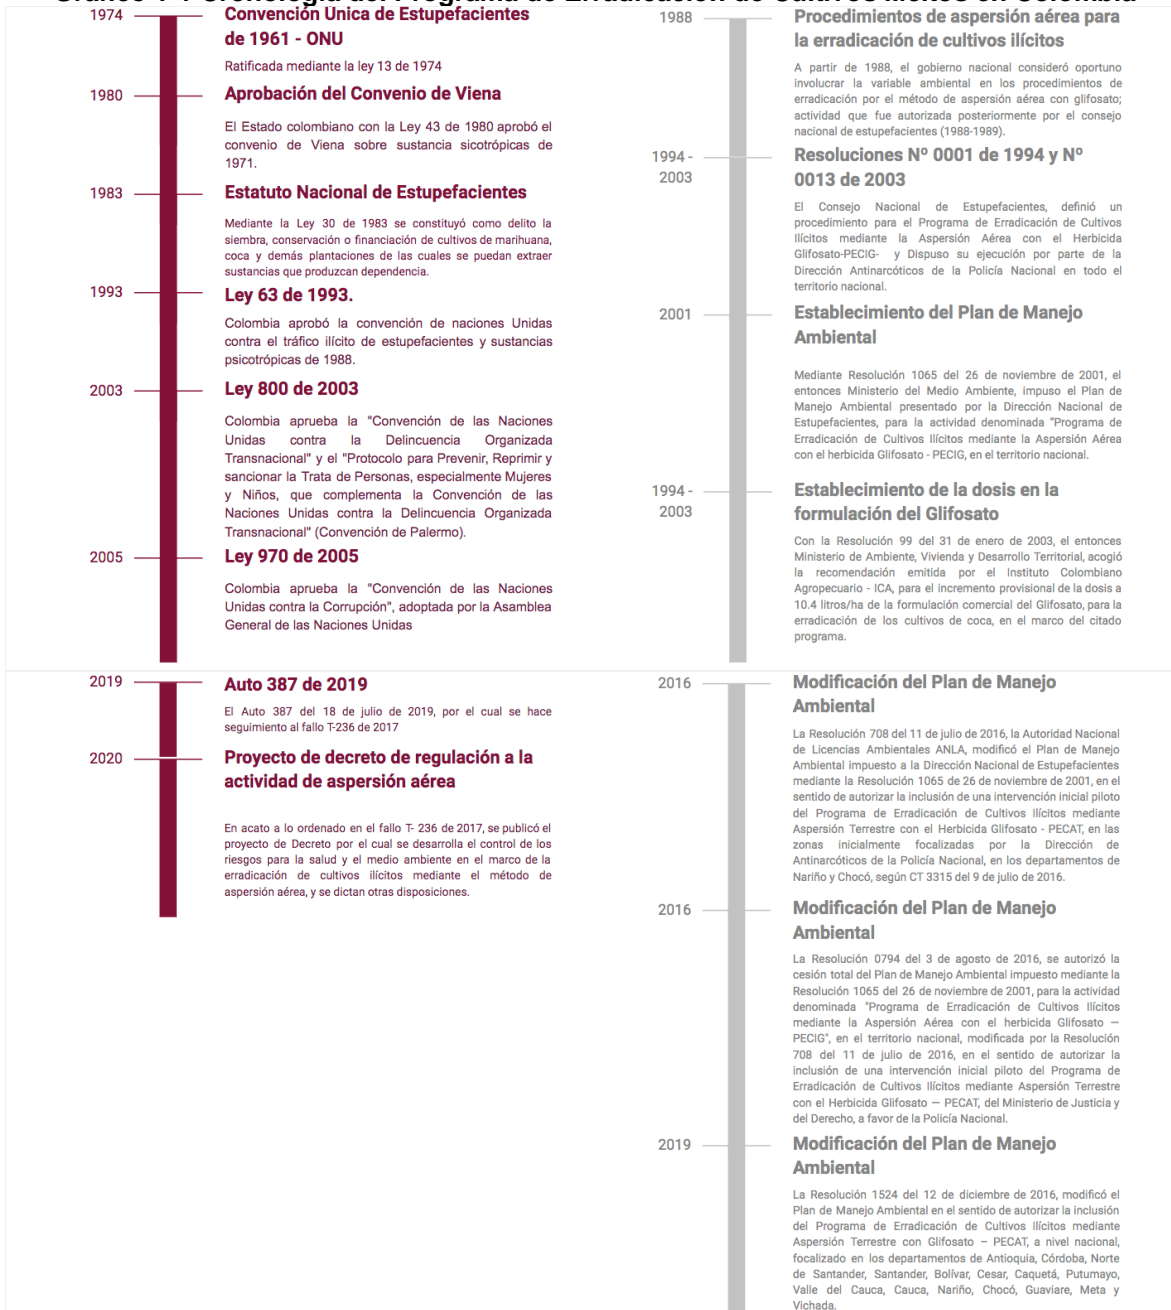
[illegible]

1974
Convención Unica de Estupefacientes de 1961 - ONU
Ratificada mediante la ley 13 de 1974

1980
Aprobación del Convenio de Viena
El Estado colombiano con la Ley 43 de 1980 aprobó el convenio de Viena sobre sustancia sicotrópicas de 1971.

1983
Estatuto Nacional de Estupefacientes
Mediante la Ley 30 de 1983 se constituyó como delito la siembra, conservación o financiación de cultivos de marihuana, coca y demás plantaciones de las cuales se puedan extraer sustancias que produzcan dependencia.

1993
Ley 63 de 1993.
Colombia aprobó la convención de naciones Unidas contra el tráfico ilícito de estupefacientes y sustancias psicotrópicas de 1988.

2003
Ley 800 de 2003
Colombia aprueba la "Convención de las Naciones Unidas contra la Delincuencia Organizada Transnacional" y el "Protocolo para Prevenir, Reprimir y sancionar la Trata de Personas, especialmente Mujeres y Niños, que complementa la Convención de las Naciones Unidas contra la Delincuencia Organizada Transnacional" (Convención de Palermo).

2005
Ley 970 de 2005
Colombia aprueba la "Convención de las Naciones Unidas contra la Corrupción", adoptada por la Asamblea General de las Naciones Unidas

1988
Procedimientos de aspersión aérea para la erradicación de cultivos ilícitos
A partir de 1988, el gobierno nacional consideró oportuno involucrar la variable ambiental en los procedimientos de erradicación por el método de aspersión aérea con glifosato; actividad que fue autorizada posteriormente por el consejo nacional de estupefacientes (1988-1989).

1994 - 2003
Resoluciones Nº 0001 de 1994 y Nº 0013 de 2003
El Consejo Nacional de Estupefacientes, definió un procedimiento para el Programa de Erradicación de Cultivos Ilícitos mediante la Aspersión Aérea con el Herbicida Glifosato-PECIG- y Dispuso su ejecución por parte de la Dirección Antinarcóticos de la Policía Nacional en todo el territorio nacional.

2001
Establecimiento del Plan de Manejo Ambiental
Mediante Resolución 1065 del 26 de noviembre de 2001, el entonces Ministerio del Medio Ambiente, impuso el Plan de Manejo Ambiental presentado por la Dirección Nacional de Estupefacientes, para la actividad denominada "Programa de Erradicación de Cultivos Ilícitos mediante la Aspersión Aérea con el herbicida Glifosato - PECIG, en el territorio nacional.

1994 - 2003
Establecimiento de la dosis en la formulación del Glifosato
Con la Resolución 99 del 31 de enero de 2003, el entonces Ministerio de Ambiente, Vivienda y Desarrollo Territorial, acogió la recomendación emitida por el Instituto Colombiano Agropecuario - ICA, para el incremento provisional de la dosis a 10.4 litros/ha de la formulación comercial del Glifosato, para la erradicación de los cultivos de coca, en el marco del citado programa.

2019
Auto 387 de 2019
El Auto 387 del 18 de julio de 2019, por el cual se hace seguimiento al fallo T-236 de 2017

2020
Proyecto de decreto de regulación a la actividad de aspersión aérea
En acato a lo ordenado en el fallo T- 236 de 2017, se publicó el proyecto de Decreto por el cual se desarrolla el control de los riesgos para la salud y el medio ambiente en el marco de la erradicación de cultivos ilícitos mediante el método de aspersión aérea, y se dictan otras disposiciones.

2016
Modificación del Plan de Manejo Ambiental
La Resolución 708 del 11 de julio de 2016, la Autoridad Nacional de Licencias Ambientales ANLA, modificó el Plan de Manejo Ambiental impuesto a la Dirección Nacional de Estupefacientes mediante la Resolución 1065 de 26 de noviembre de 2001, en el sentido de autorizar la inclusión de una intervención inicial piloto del Programa de Erradicación de Cultivos Ilícitos mediante Aspersión Terrestre con el Herbicida Glifosato - PECAT, en las zonas inicialmente focalizadas por la Dirección de Antinarcóticos de la Policía Nacional, en los departamentos de Nariño y Chocó, según CT 3315 del 9 de julio de 2016.

2016
Modificación del Plan de Manejo Ambiental
La Resolución 0794 del 3 de agosto de 2016, se autorizó la cesión total del Plan de Manejo Ambiental impuesto mediante la Resolución 1065 del 26 de noviembre de 2001, para la actividad denominada "Programa de Erradicación de Cultivos Ilícitos mediante la Aspersión Aérea con el herbicida Glifosato — PECIG", en el territorio nacional, modificada por la Resolución 708 del 11 de julio de 2016, en el sentido de autorizar la inclusión de una intervención inicial piloto del Programa de Erradicación de Cultivos Ilícitos mediante Aspersión Terrestre con el Herbicida Glifosato — PECAT, del Ministerio de Justicia y del Derecho, a favor de la Policía Nacional.

2019
Modificación del Plan de Manejo Ambiental
La Resolución 1524 del 12 de diciembre de 2016, modificó el Plan de Manejo Ambiental en el sentido de autorizar la inclusión del Programa de Erradicación de Cultivos Ilícitos mediante Aspersión Terrestre con Glifosato – PECAT, a nivel nacional, focalizado en los departamentos de Antioquia, Córdoba, Norte de Santander, Santander, Bolívar, Cesar, Caquetá, Putumayo, Valle del Cauca, Cauca, Nariño, Chocó, Guaviare, Meta y Vichada.